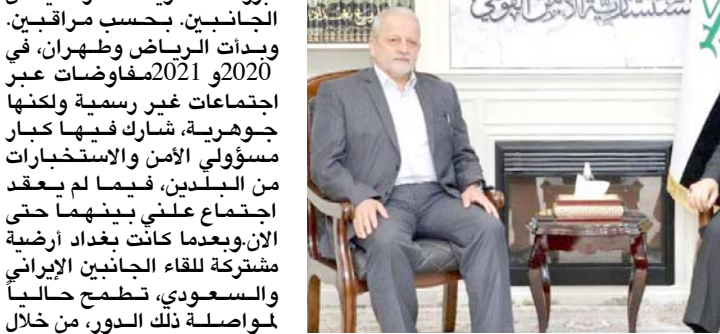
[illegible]
الجانبين، بحسب مراقبين. وبدأت الرياض وطهران، في 2020 و 2021 مفاوضات عبر اجتماعات غير رسمية ولكنها جوهرية، شارك فيها كبار مسؤولي الأمن والاستخبارات من البلدين، فيما لم يعقد اجتماع علني بينهما حتى الان.وبعدما كانت بغداد أرضية مشتركة للقاء الجانبين الإيراني والسعودي، تطمح حالياً لمواصلة ذلك الدور، من خلال

مستشارية الأمن الوطني